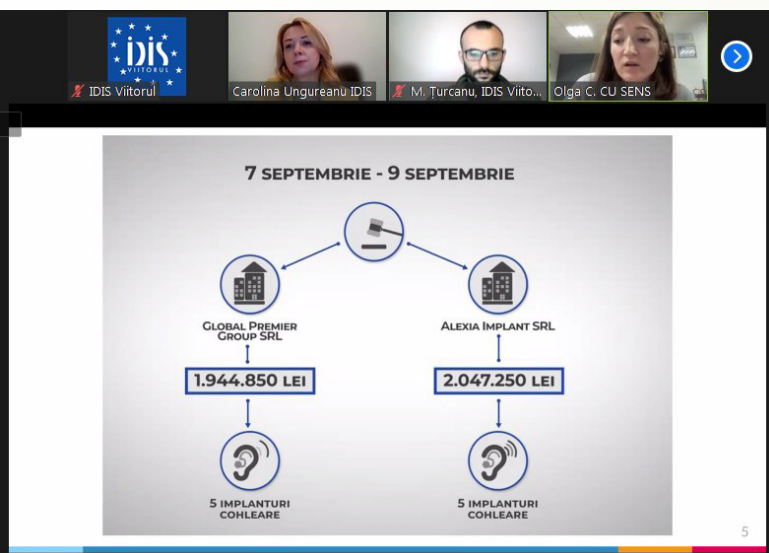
IDIS VIITORUL

IDIS Viitorul

Carolina Ungureanu IDIS

M. Turcanu, IDIS Viito...

Olga C. CU SENS

7 SEPTEMBRIE - 9 SEPTEMBRIE

GLOBAL PREMIER GROUP SRL

1.944.850 LEI

5 IMPLANTURI COHLEARE

ALEXIA IMPLANT SRL

2.047.250 LEI

5 IMPLANTURI COHLEARE

5